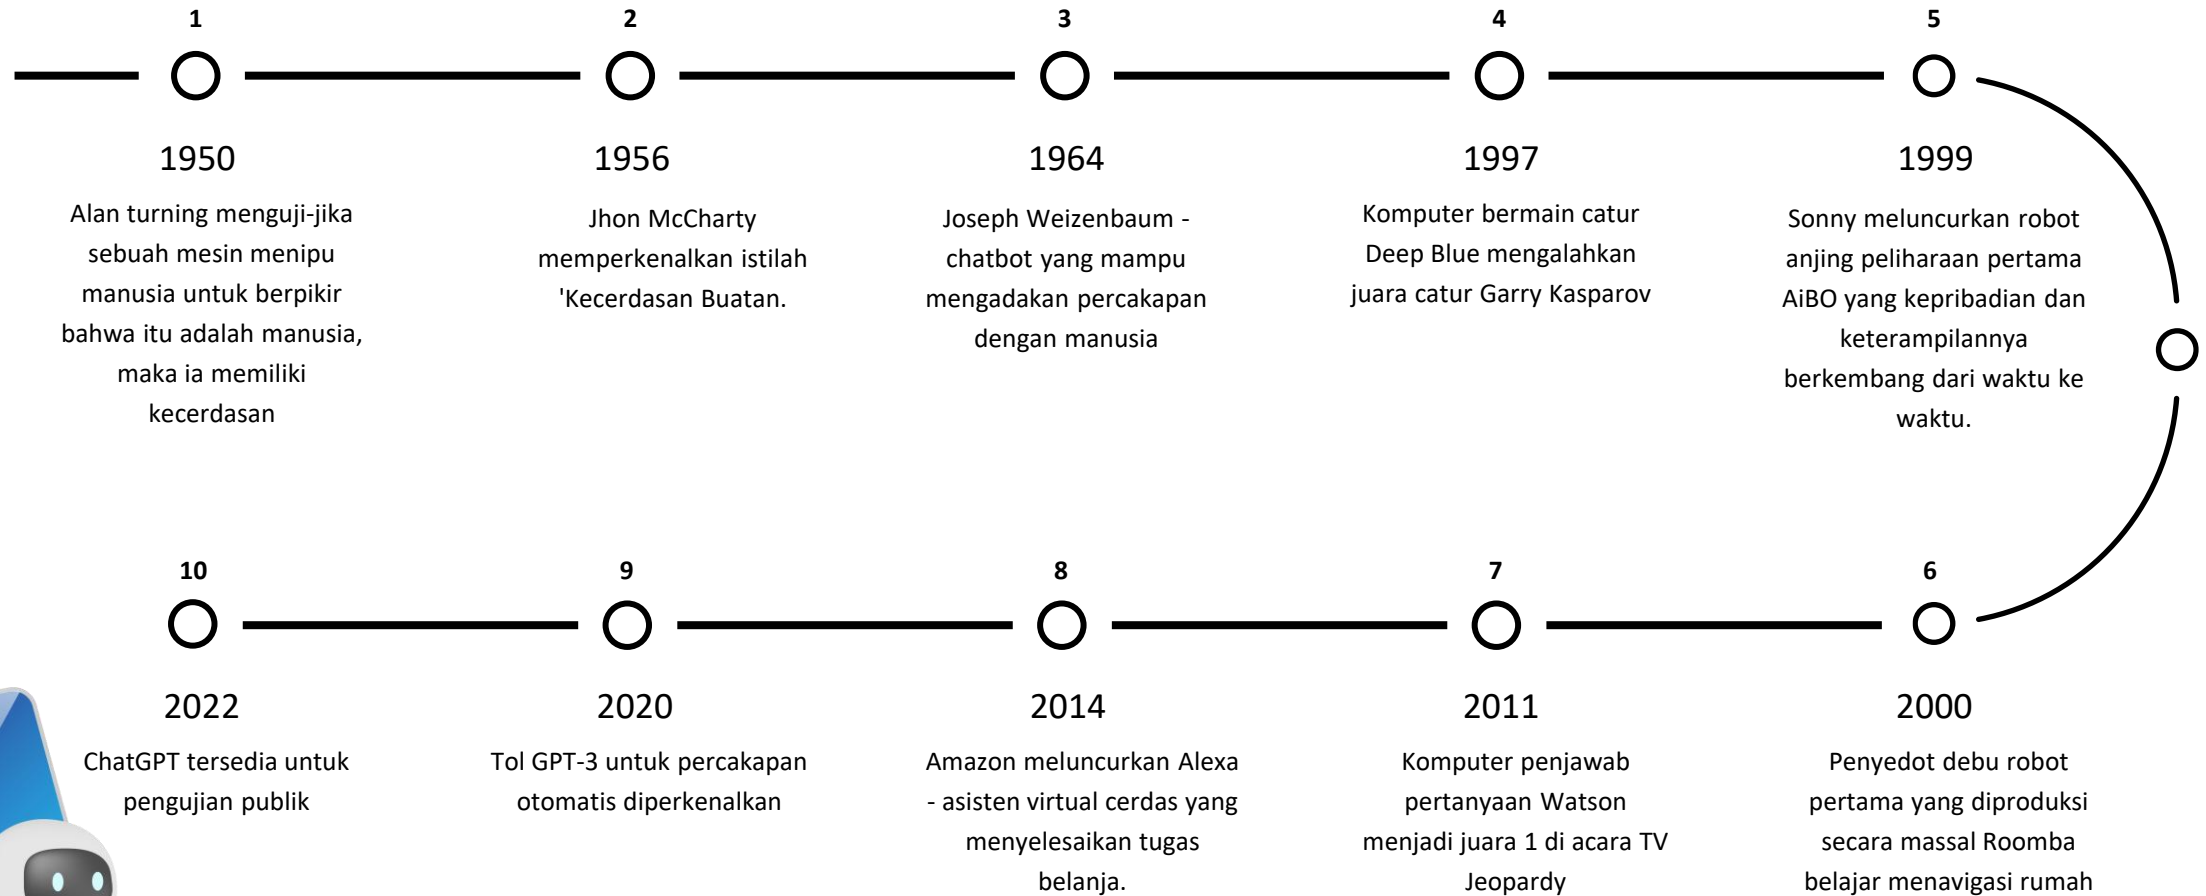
1

1950

Alan turning menguji-jika sebuah mesin menipu manusia untuk berpikir bahwa itu adalah manusia, maka ia memiliki kecerdasan

2

1956

Jhon McCharty memperkenalkan istilah 'Kecerdasan Buatan.

3

1964

Joseph Weizenbaum - chatbot yang mampu mengadakan percakapan dengan manusia

4

1997

Komputer bermain catur Deep Blue mengalahkan juara catur Garry Kasparov

5

1999

Sonny meluncurkan robot anjing peliharaan pertama AiBO yang kepribadian dan keterampilannya berkembang dari waktu ke waktu.

10

2022

ChatGPT tersedia untuk pengujian publik

9

2020

Tol GPT-3 untuk percakapan otomatis diperkenalkan

8

2014

Amazon meluncurkan Alexa - asisten virtual cerdas yang menyelesaikan tugas belanja.

7

2011

Komputer penjawab pertanyaan Watson menjadi juara 1 di acara TV Jeopardy

6

2000

Penyedot debu robot pertama yang diproduksi secara massal Roomba belajar menavigasi rumah